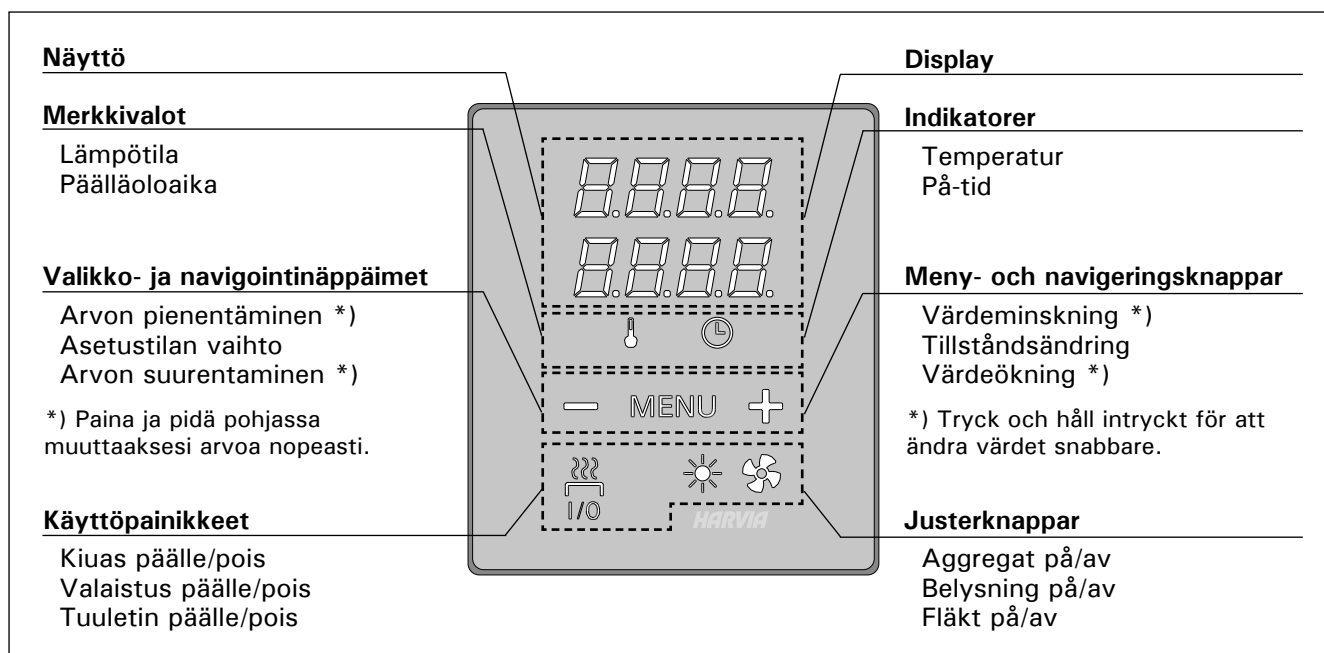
**Näyttö**

**Merkkivalot**

Lämpötila
Päälläoloaika

**Valikko- ja navigointinäppäimet**

Arvon pienentäminen *)
Asetustilan vaihto
Arvon suurentaminen *)

*) Paina ja pidä pohjassa muuttaaksesi arvoa nopeasti.

**Käyttöpainikkeet**

Kiuas päälle/pois
Valaistus päälle/pois
Tuuletin päälle/pois

MENU

I/O

HARVIA

**Display**

**Indikatorer**

Temperatur
På-tid

**Meny- och navigeringsknappar**

Värdeminskning *)
Tillståndsändring
Värdeökning *)

*) Tryck och håll intryckt för att ändra värdet snabbare.

**Justerknappar**

Aggregat på/av
Belysning på/av
Fläkt på/av